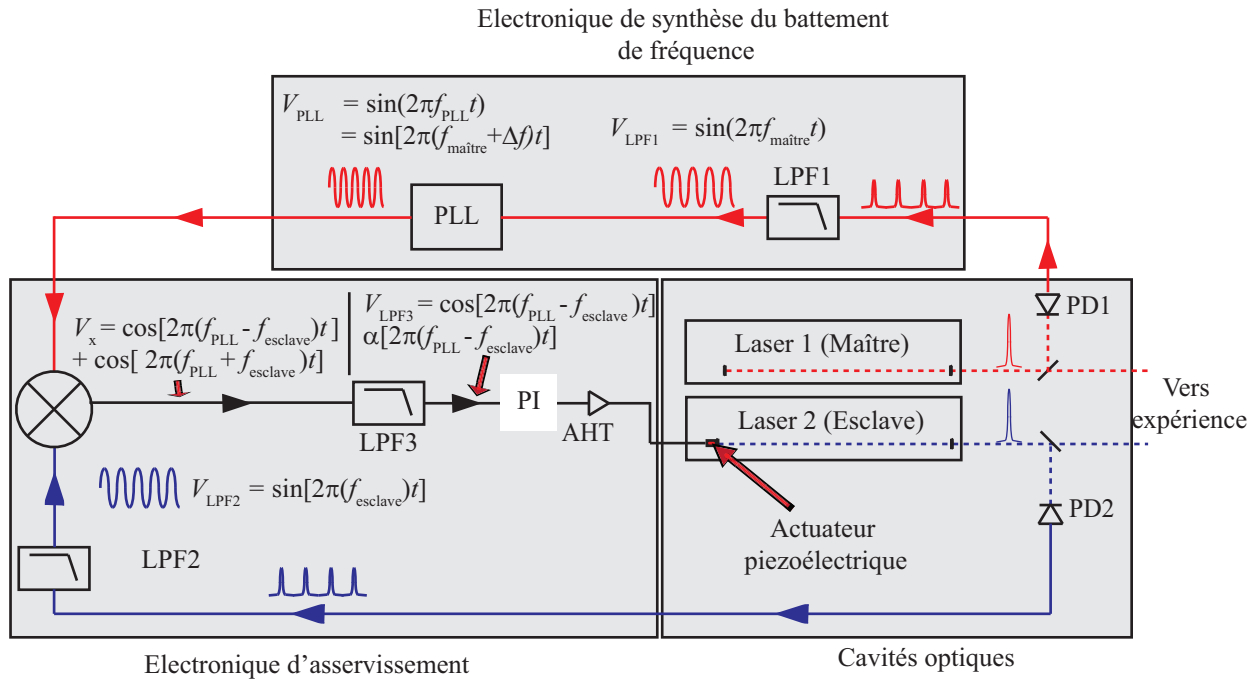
Electronique de synthèse du battement de fréquence

$V_{PLL} = \sin(2\pi f_{PLL} t)$
$= \sin[2\pi(f_{maître}+\Delta f)t]$

$V_{LPF1} = \sin(2\pi f_{maître} t)$

LPF1

PLL

$V_x = \cos[2\pi(f_{PLL} - f_{esclave})t]$
$+ \cos[2\pi(f_{PLL} + f_{esclave})t]$

$V_{LPF3} = \cos[2\pi(f_{PLL} - f_{esclave})t]$
$\alpha[2\pi(f_{PLL} - f_{esclave})t]$

PD1

Laser 1 (Maître)

PI

AHT

Laser 2 (Esclave)

Vers expérience

LPF3

$V_{LPF2} = \sin[2\pi(f_{esclave})t]$

PD2

Actuateur piezoélectrique

LPF2

Electronique d'asservissement

Cavités optiques